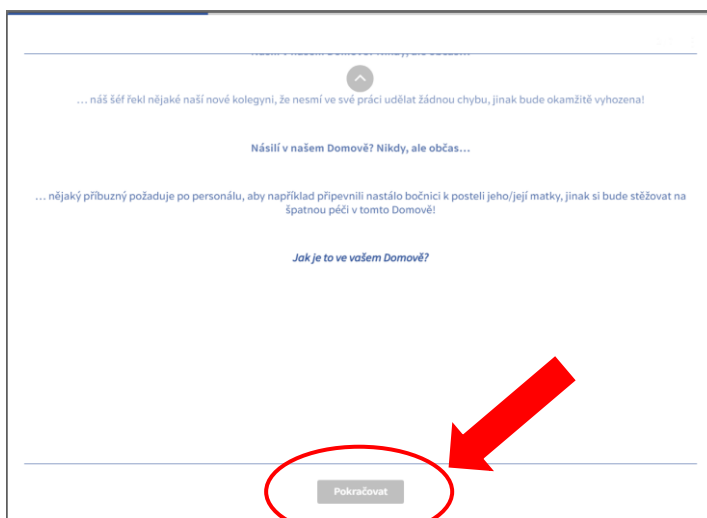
Násilí v našem Domově? Nikdy, ale občas...

… náš šéf řekl nějaké naší nové kolegyni, že nesmí ve své práci udělat žádnou chybu, jinak bude okamžitě vyhozena!

Násilí v našem Domově? Nikdy, ale občas…

… nějaký příbuzný požaduje po personálu, aby například připevnili nastálo bočnici k posteli jeho/její matky, jinak si bude stěžovat na špatnou péči v tomto Domově!

Jak je to ve vašem Domově?

Pokračovat